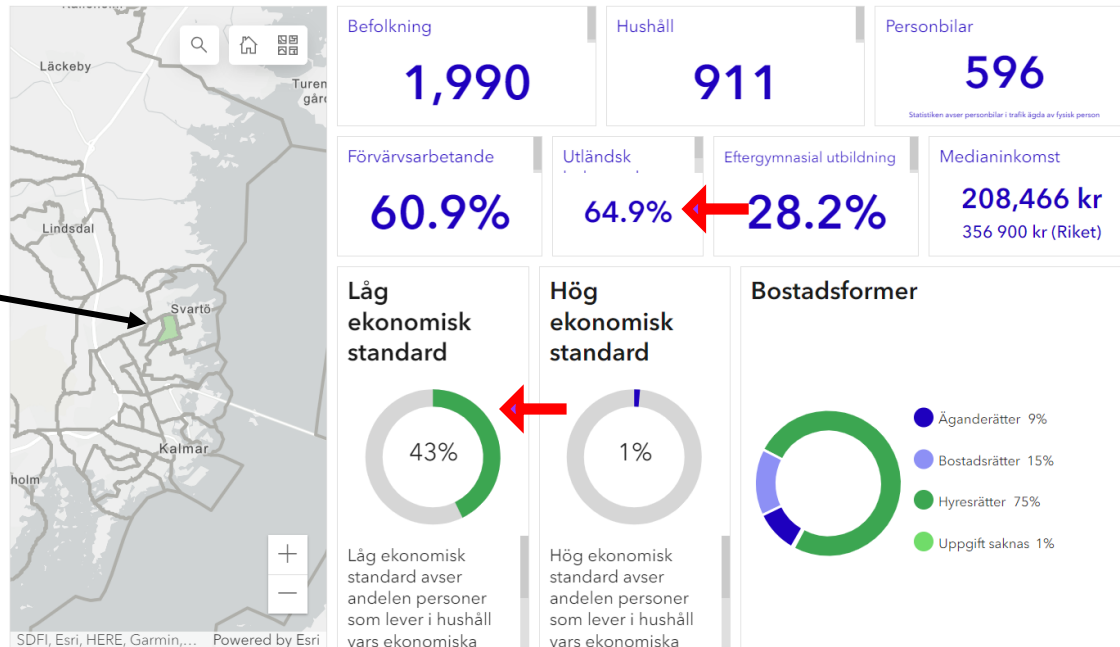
Läckeby

Turen gård

Lindsdal

Svartö

Kalmar

holm

+

—

SDFI, Esri, HERE, Garmin,... Powered by Esri

Befolkning
1,990

Hushåll
911

Personbilar
596
Statistiken avser personbilar i trafik ägda av fysisk person

Förvärvsarbetande
60.9%

Utländsk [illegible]
64.9%

Eftergymnasial utbildning
28.2%

Medianinkomst
208,466 kr
356 900 kr (Riket)

Låg ekonomisk standard
43%
Låg ekonomisk standard avser andelen personer som lever i hushåll vars ekonomiska

Hög ekonomisk standard
1%
Hög ekonomisk standard avser andelen personer som lever i hushåll vars ekonomiska

Bostadsformer
Äganderätter 9%
Bostadsrätter 15%
Hyresrätter 75%
Uppgift saknas 1%